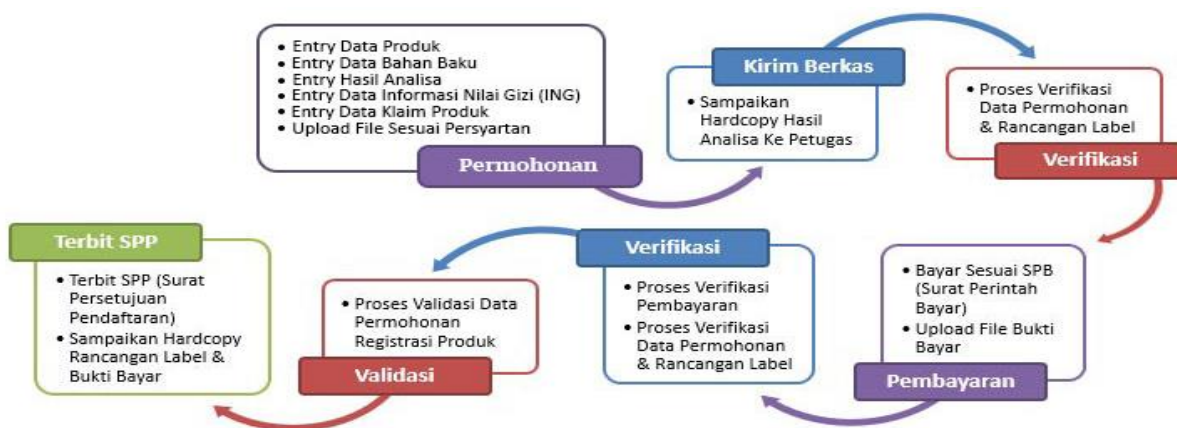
• Entry Data Produk
• Entry Data Bahan Baku
• Entry Hasil Analisa
• Entry Data Informasi Nilai Gizi (ING)
• Entry Data Klaim Produk
• Upload File Sesuai Persyartan

Permohonan

Kirim Berkas

• Sampaikan Hardcopy Hasil Analisa Ke Petugas

• Proses Verifikasi Data Permohonan & Rancangan Label

Verifikasi

Pembayaran

• Bayar Sesuai SPB (Surat Perintah Bayar)
• Upload File Bukti Bayar

Verifikasi

• Proses Verifikasi Pembayaran
• Proses Verifikasi Data Permohonan & Rancangan Label

Validasi

• Proses Validasi Data Permohonan Registrasi Produk

Terbit SPP

• Terbit SPP (Surat Persetujuan Pendaftaran)
• Sampaikan Hardcopy Rancangan Label & Bukti Bayar